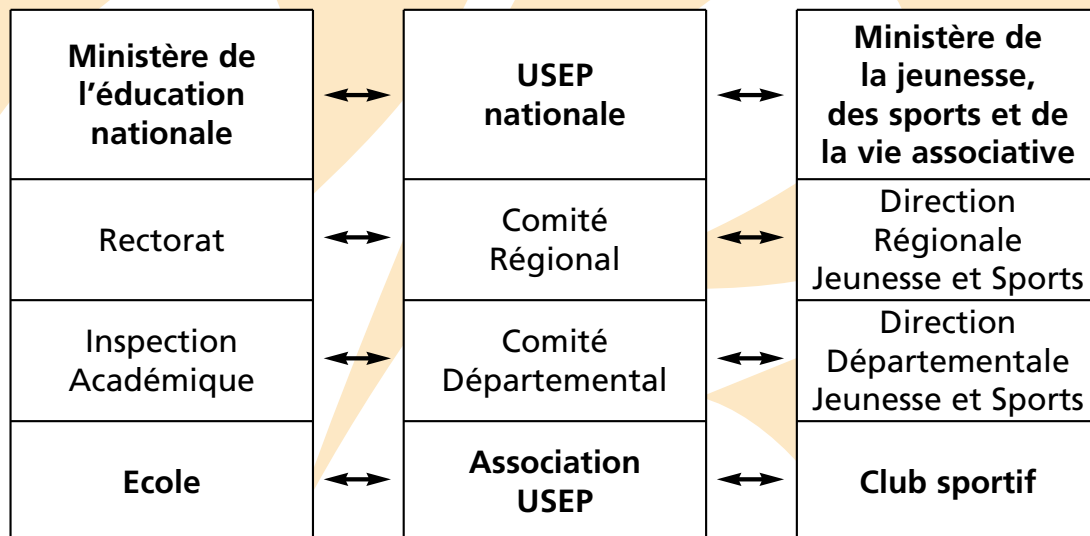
| Ministère de l'éducation nationale | ↔ | USEP nationale | ↔ | Ministère de la jeunesse, des sports et de la vie associative |
|---|---|---|---|---|
| Rectorat | ↔ | Comité Régional | ↔ | Direction Régionale Jeunesse et Sports |
| Inspection Académique | ↔ | Comité Départemental | ↔ | Direction Départementale Jeunesse et Sports |
| Ecole | ↔ | Association USEP | ↔ | Club sportif |